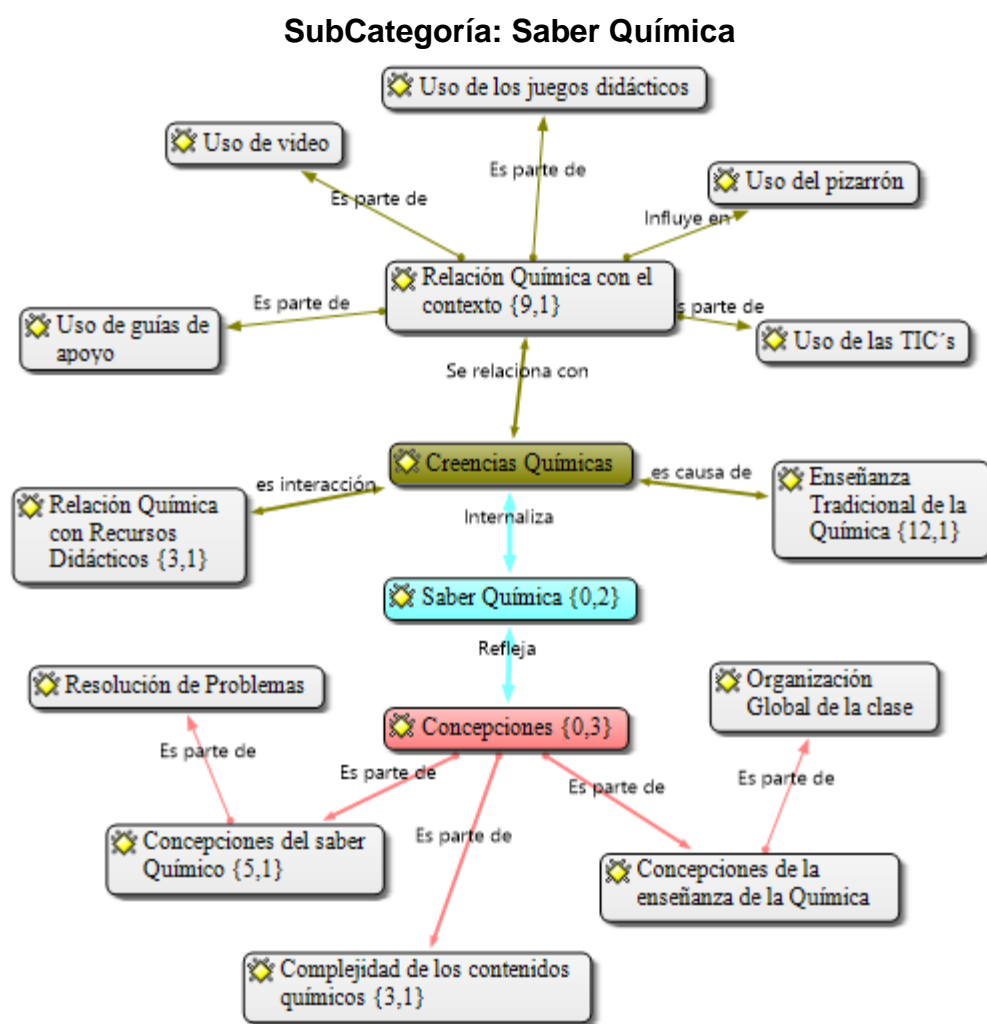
SubCategoría: Saber Química

Uso de los juegos didácticos

Uso de video

Es parte de

Es parte de

Uso del pizarrón

Influye en

Relación Química con el contexto {9,1}

Es parte de

Uso de guías de apoyo

Es parte de

Uso de las TIC´s

Se relaciona con

Creencias Químicas

es interacción

es causa de

Relación Química con Recursos Didácticos {3,1}

Internaliza

Enseñanza Tradicional de la Química {12,1}

Saber Química {0,2}

Refleja

Resolución de Problemas

Organización Global de la clase

Concepciones {0,3}

Es parte de

Es parte de

Es parte de

Es parte de

Es parte de

Concepciones del saber Químico {5,1}

Concepciones de la enseñanza de la Química

Complejidad de los contenidos químicos {3,1}